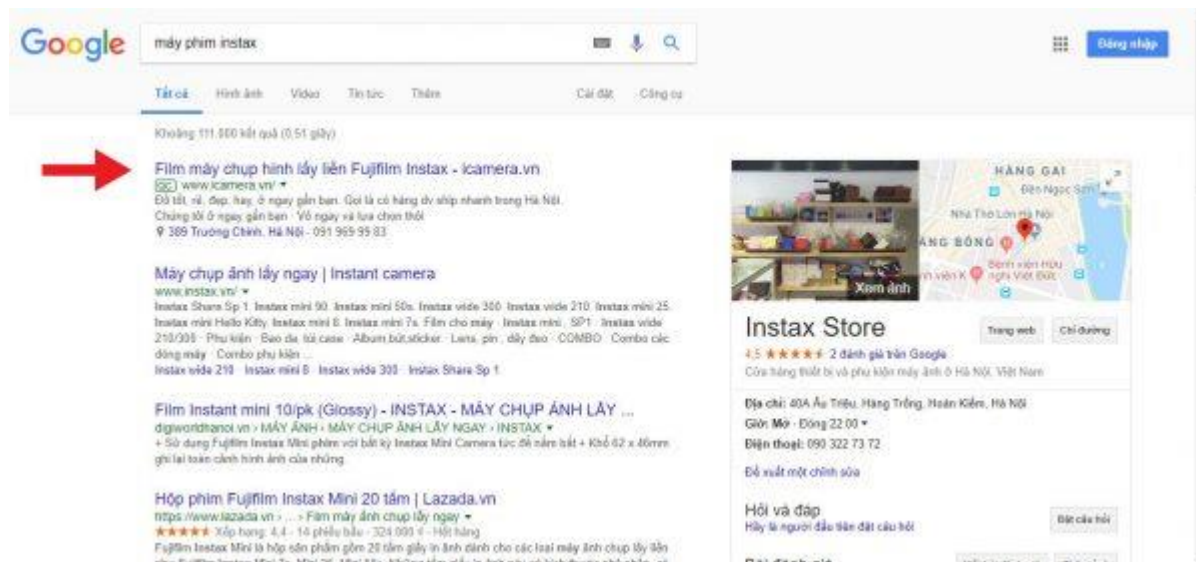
Google

máy phim instax

Đăng nhập

Tất cả Hình ảnh Video Tin tức Thêm Cài đặt Công cụ

Khoảng 111.000 kết quả (0,51 giây)

Film máy chụp hình lấy liền Fujifilm Instax - icamera.vn
QC www.icamera.vn/ ▾
Đủ tốt, rẻ, đẹp, hay, ở ngay gần bạn. Gọi là có hàng dv ship nhanh trong Hà Nội.
Chúng tôi ở ngay gần bạn · Vô ngay và lựa chọn thôi
389 Trường Chinh, Hà Nội - 091 969 95 83

Máy chụp ảnh lấy ngay | Instant camera
www.instax.vn/ ▾
Instax Share Sp 1. Instax mini 90. Instax mini 50s. Instax wide 300. Instax wide 210. Instax mini 25. Instax mini Hello Kitty. Instax mini 8. Instax mini 7s. Film cho máy · Instax mini , SP1 · Instax wide 210/300 · Phụ kiện · Bao da, túi case · Album,bút,sticker · Lens, pin , dây đeo · COMBO · Combo các dòng máy · Combo phụ kiện ...
Instax wide 210 · Instax mini 8 · Instax wide 300 · Instax Share Sp 1

Film Instant mini 10/pk (Glossy) - INSTAX - MÁY CHỤP ẢNH LẤY ...
digiworldhanoi.vn › MÁY ẢNH › MÁY CHỤP ẢNH LẤY NGAY › INSTAX ▾
+ Sử dụng Fujifilm Instax Mini phim với bất kỳ Instax Mini Camera tức để nắm bắt + Khổ 62 x 46mm ghi lại toàn cảnh hình ảnh của những.

Hộp phim Fujifilm Instax Mini 20 tấm | Lazada.vn
https://www.lazada.vn › ... › Film máy ảnh chụp lấy ngay ▾
★★★★★ Xếp hạng: 4,4 - 14 phiếu bầu - 324.000 ₫ - Hết hàng
Fujifilm Instax Mini là hộp sản phẩm gồm 20 tấm giấy in ảnh dành cho các loại máy ảnh chụp lấy liền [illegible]

HÀNG GAI
Đền Ngọc Sơn
Nhà Thờ Lớn Hà Nội
ÀNG BÔNG
Bệnh viện K
Bệnh viện Hữu nghị Việt Đức
Xem ảnh

Instax Store
Trang web Chỉ đường
4,5 ★★★★★ 2 đánh giá trên Google
Cửa hàng thiết bị và phụ kiện máy ảnh ở Hà Nội, Việt Nam

Địa chỉ: 40A Âu Triệu, Hàng Trống, Hoàn Kiếm, Hà Nội
Giờ: Mở · Đóng 22:00 ▾
Điện thoại: 090 322 73 72

Đề xuất một chỉnh sửa

Hỏi và đáp
Hãy là người đầu tiên đặt câu hỏi
Đặt câu hỏi